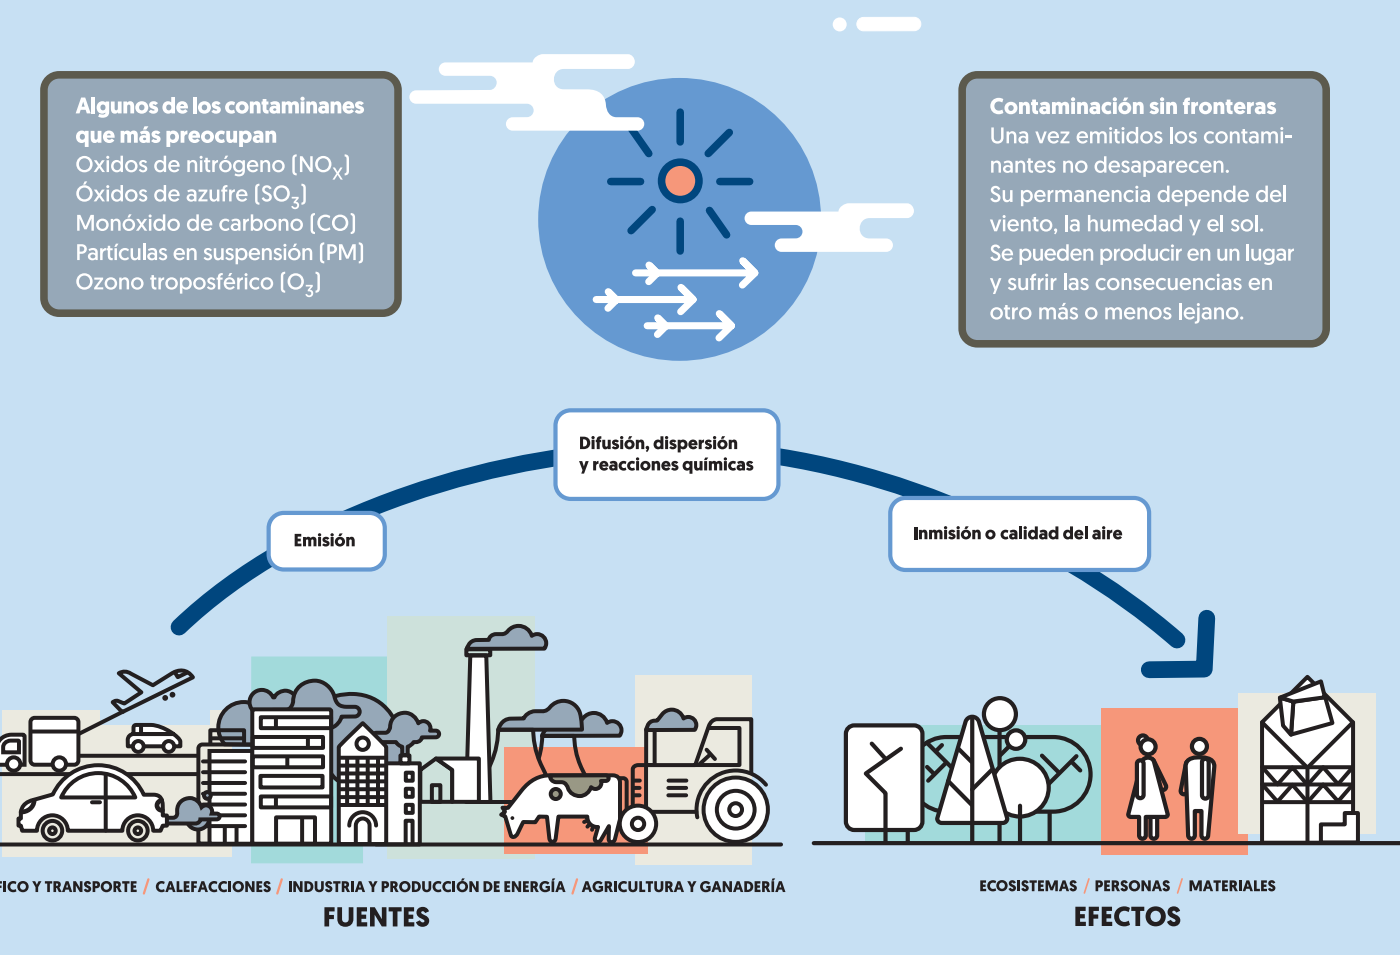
**Algunos de los contaminanes que más preocupan**
Oxidos de nitrógeno ($NO_X$)
Óxidos de azufre ($SO_3$)
Monóxido de carbono (CO)
Partículas en suspensión (PM)
Ozono troposférico ($O_3$)

**Contaminación sin fronteras**
Una vez emitidos los contaminantes no desaparecen.
Su permanencia depende del viento, la humedad y el sol.
Se pueden producir en un lugar y sufrir las consecuencias en otro más o menos lejano.

Difusión, dispersión y reacciones químicas

Emisión

Inmisión o calidad del aire

FICO Y TRANSPORTE / CALEFACCIONES / INDUSTRIA Y PRODUCCIÓN DE ENERGÍA / AGRICULTURA Y GANADERÍA
FUENTES

ECOSISTEMAS / PERSONAS / MATERIALES
EFECTOS